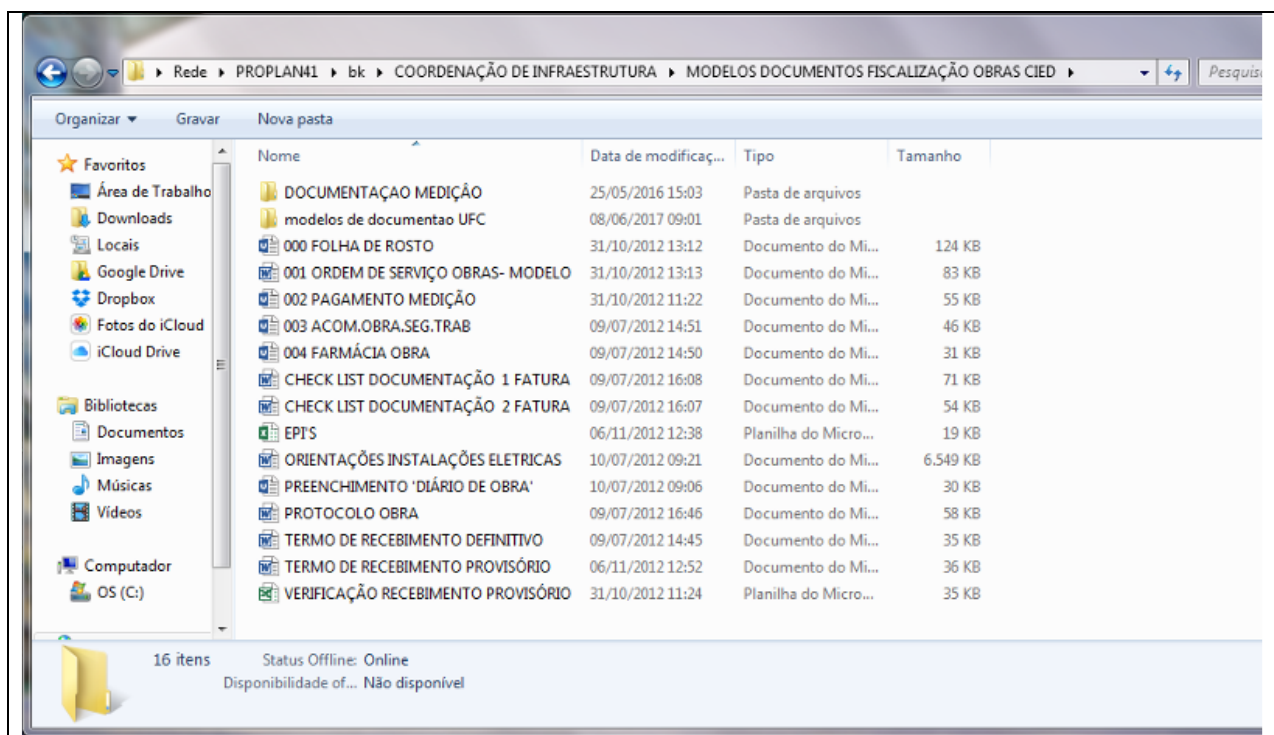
▸ Rede ▸ PROPLAN41 ▸ bk ▸ COORDENAÇÃO DE INFRAESTRUTURA ▸ MODELOS DOCUMENTOS FISCALIZAÇÃO OBRAS CIED ▸

Pesquis

Organizar ▾ Gravar Nova pasta

Favoritos
Área de Trabalho
Downloads
Locais
Google Drive
Dropbox
Fotos do iCloud
iCloud Drive

Bibliotecas
Documentos
Imagens
Músicas
Vídeos

Computador
OS (C:)

| Nome | Data de modificaç... | Tipo | Tamanho |
|---|---|---|---|
| DOCUMENTAÇAO MEDIÇÃO | 25/05/2016 15:03 | Pasta de arquivos | |
| modelos de documentao UFC | 08/06/2017 09:01 | Pasta de arquivos | |
| 000 FOLHA DE ROSTO | 31/10/2012 13:12 | Documento do Mi... | 124 KB |
| 001 ORDEM DE SERVIÇO OBRAS- MODELO | 31/10/2012 13:13 | Documento do Mi... | 83 KB |
| 002 PAGAMENTO MEDIÇÃO | 31/10/2012 11:22 | Documento do Mi... | 55 KB |
| 003 ACOM.OBRA.SEG.TRAB | 09/07/2012 14:51 | Documento do Mi... | 46 KB |
| 004 FARMÁCIA OBRA | 09/07/2012 14:50 | Documento do Mi... | 31 KB |
| CHECK LIST DOCUMENTAÇÃO 1 FATURA | 09/07/2012 16:08 | Documento do Mi... | 71 KB |
| CHECK LIST DOCUMENTAÇÃO 2 FATURA | 09/07/2012 16:07 | Documento do Mi... | 54 KB |
| EPI'S | 06/11/2012 12:38 | Planilha do Micro... | 19 KB |
| ORIENTAÇÕES INSTALAÇÕES ELETRICAS | 10/07/2012 09:21 | Documento do Mi... | 6.549 KB |
| PREENCHIMENTO 'DIÁRIO DE OBRA' | 10/07/2012 09:06 | Documento do Mi... | 30 KB |
| PROTOCOLO OBRA | 09/07/2012 16:46 | Documento do Mi... | 58 KB |
| TERMO DE RECEBIMENTO DEFINITIVO | 09/07/2012 14:45 | Documento do Mi... | 35 KB |
| TERMO DE RECEBIMENTO PROVISÓRIO | 06/11/2012 12:52 | Documento do Mi... | 36 KB |
| VERIFICAÇÃO RECEBIMENTO PROVISÓRIO | 31/10/2012 11:24 | Planilha do Micro... | 35 KB |

16 itens Status Offline: Online
Disponibilidade of... Não disponível